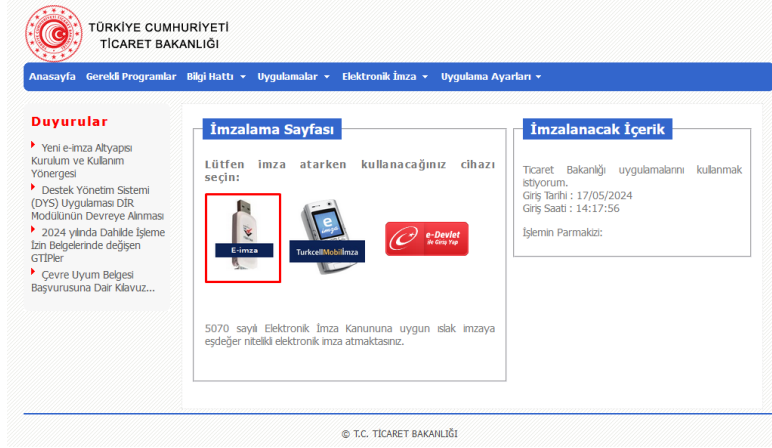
TÜRKİYE CUMHURİYETİ
TİCARET BAKANLIĞI

Anasayfa Gerekli Programlar Bilgi Hattı ▾ Uygulamalar ▾ Elektronik İmza ▾ Uygulama Ayarları ▾

Duyurular

Yeni e-imza Altyapısı Kurulum ve Kullanım Yönergesi

Destek Yönetim Sistemi (DYS) Uygulaması DİR Modülünün Devreye Alınması

2024 yılında Dahilde İşleme İzin Belgelerinde değişen GTİPler

Çevre Uyum Belgesi Başvurusuna Dair Kılavuz...

İmzalama Sayfası

Lütfen imza atarken kullanacağınız cihazı seçin:

E-imza

TurkcellMobilİmza

e-Devlet ile Giriş Yap

5070 sayılı Elektronik İmza Kanununa uygun ıslak imzaya eşdeğer nitelikli elektronik imza atmaktasınız.

İmzalanacak İçerik

Ticaret Bakanlığı uygulamalarını kullanmak istiyorum.
Giriş Tarihi : 17/05/2024
Giriş Saati : 14:17:56

İşlemin Parmakizi:

© T.C. TİCARET BAKANLIĞI